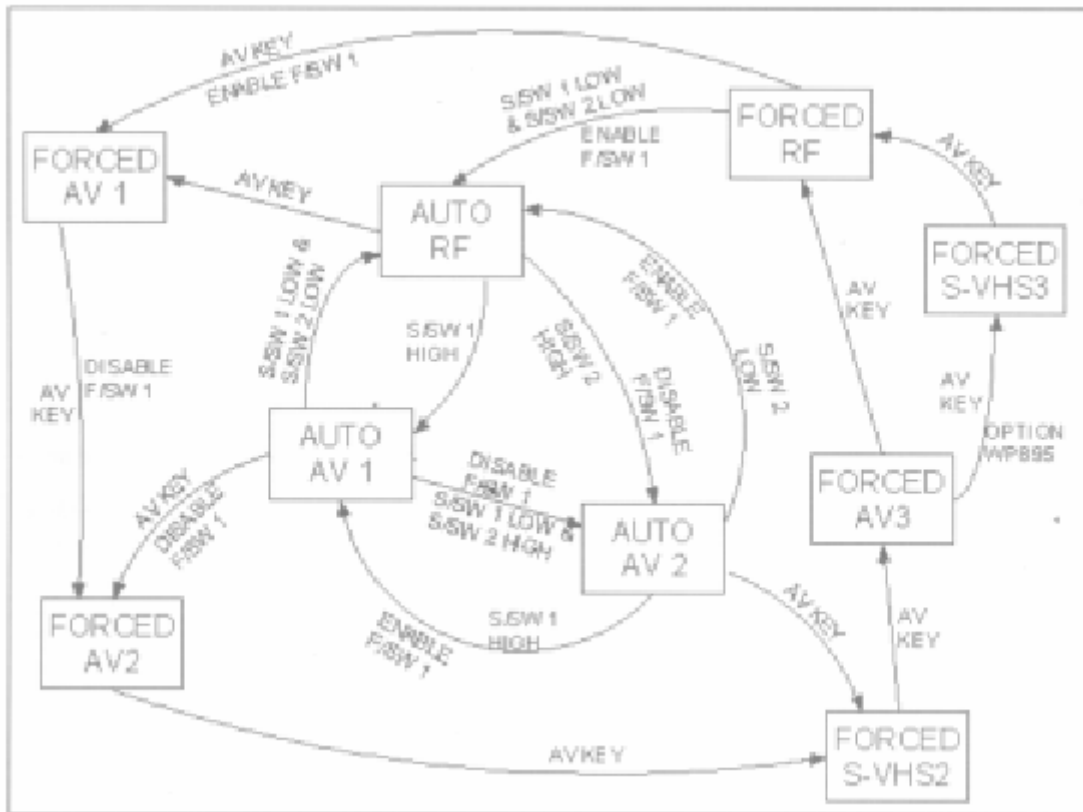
AV KEY
ENABLE F/SW 1

S/SW 1 LOW
& S/SW 2 LOW
ENABLE
F/SW 1

FORCED
RF

AV KEY

FORCED
AV 1

AV KEY

AUTO
RF

ENABLE
F/SW 1

FORCED
S-VHS3

AV
KEY

S/SW 1 LOW &
S/SW 2 LOW

S/SW 1
HIGH

S/SW 2
HIGH

DISABLE
F/SW 1

S/SW 2
LOW

AV
KEY

DISABLE
F/SW 1

AV
KEY

OPTION
WP895

AUTO
AV 1

DISABLE
F/SW 1
S/SW 1 LOW &
S/SW 2 HIGH

FORCED
AV3

AV KEY
DISABLE
F/SW 1

AUTO
AV 2

AV KEY

AV
KEY

FORCED
AV2

ENABLE
F/SW 1

S/SW 1
HIGH

AV KEY

FORCED
S-VHS2